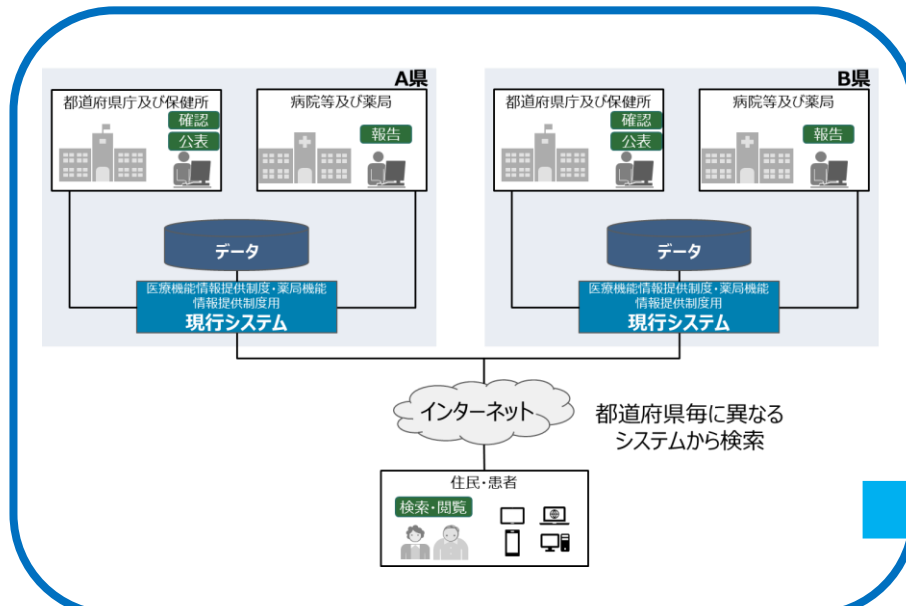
A県

都道府県庁及び保健所

確認

公表

病院等及び薬局

報告

データ

医療機能情報提供制度・薬局機能情報提供制度用

現行システム

B県

都道府県庁及び保健所

確認

公表

病院等及び薬局

報告

データ

医療機能情報提供制度・薬局機能情報提供制度用

現行システム

インターネット

都道府県毎に異なるシステムから検索

住民・患者

検索・閲覧